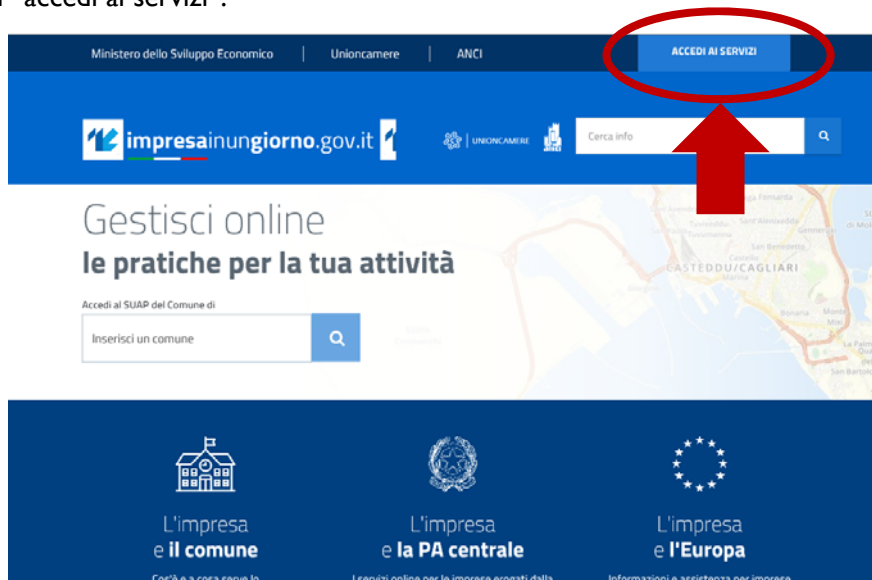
"accedi ai servizi".

Ministero dello Sviluppo Economico | Unioncamere | ANCI

ACCEDI AI SERVIZI

impresainungiorno.gov.it

UNIONCAMERE

Cerca info

Gestisci online
le pratiche per la tua attività

Accedi al SUAP del Comune di

Inserisci un comune

CASTEDDU/CAGLIARI

L'impresa
e il comune

L'impresa
e la PA centrale

L'impresa
e l'Europa

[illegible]